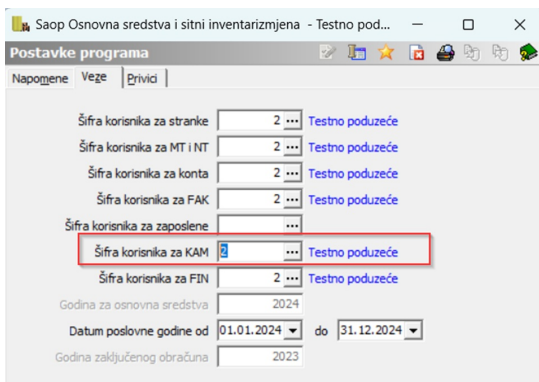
Saop Osnovna sredstva i sitni inventarizmjena - Testno pod...

Postavke programa

Napomene | Veze | Privici

Šifra korisnika za stranke | 2 | ... | Testno poduzeće
Šifra korisnika za MT i NT | 2 | ... | Testno poduzeće
Šifra korisnika za konta | 2 | ... | Testno poduzeće
Šifra korisnika za FAK | 2 | ... | Testno poduzeće
Šifra korisnika za zaposlene | | ...
Šifra korisnika za KAM | 2 | ... | Testno poduzeće
Šifra korisnika za FIN | 2 | ... | Testno poduzeće
Godina za osnovna sredstva | 2024
Datum poslovne godine od | 01.01.2024 | do | 31.12.2024
Godina zaključenog obračuna | 2023